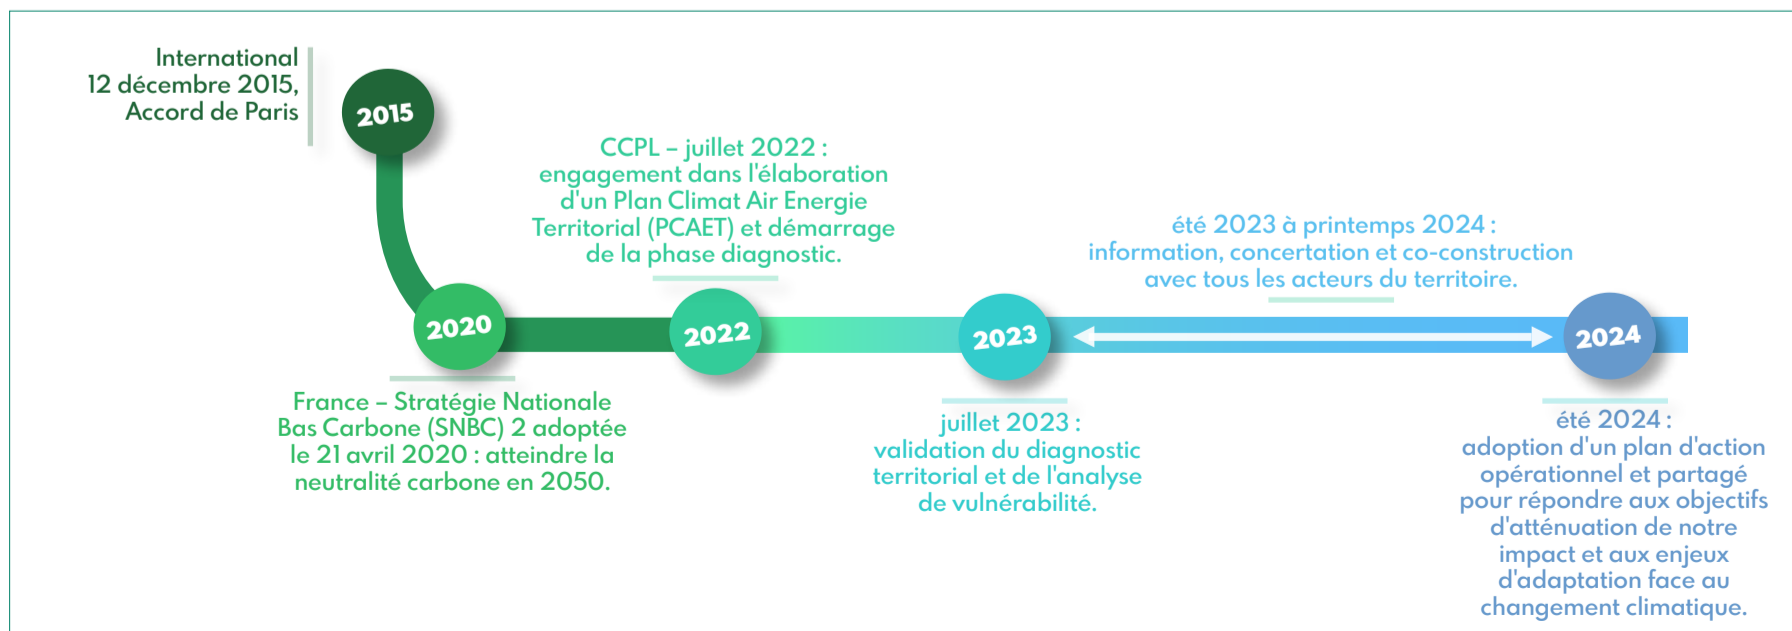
International
12 décembre 2015,
Accord de Paris

2015

CCPL – juillet 2022 :
engagement dans l'élaboration d'un Plan Climat Air Energie Territorial (PCAET) et démarrage de la phase diagnostic.

été 2023 à printemps 2024 :
information, concertation et co-construction avec tous les acteurs du territoire.

2020

2022

2023

2024

France – Stratégie Nationale Bas Carbone (SNBC) 2 adoptée le 21 avril 2020 : atteindre la neutralité carbone en 2050.

juillet 2023 :
validation du diagnostic territorial et de l'analyse de vulnérabilité.

été 2024 :
adoption d'un plan d'action opérationnel et partagé pour répondre aux objectifs d'atténuation de notre impact et aux enjeux d'adaptation face au changement climatique.